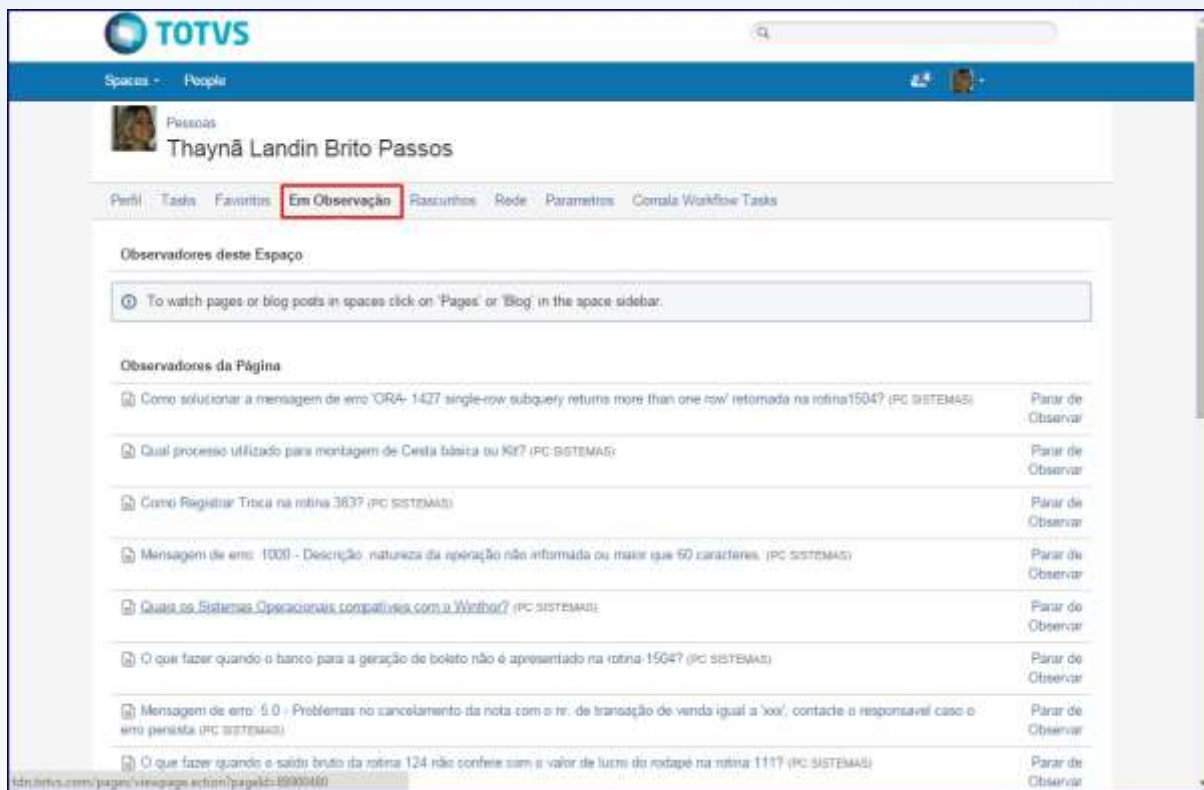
TOTVS

Spaces · People

Pessoas
Thaynã Landin Brito Passos

Perfil Tasks Favoritos Em Observação Rascunhos Rede Parametros Comala Workflow Tasks

Observadores deste Espaço

To watch pages or blog posts in spaces click on 'Pages' or 'Blog' in the space sidebar.

Observadores da Página

| | |
|---|---|
| Como solucionar a mensagem de erro 'ORA- 1427 single-row subquery returns more than one row' retornada na rotina1504? (PC SISTEMAS) | Parar de Observar |
| Qual processo utilizado para montagem de Cesta básica ou Kit? (PC SISTEMAS) | Parar de Observar |
| Como Registrar Troca na rotina 363? (PC SISTEMAS) | Parar de Observar |
| Mensagem de erro: 1000 - Descrição: natureza da operação não informada ou maior que 60 caracteres. (PC SISTEMAS) | Parar de Observar |
| Quais os Sistemas Operacionais compatíveis com o Winthor? (PC SISTEMAS) | Parar de Observar |
| O que fazer quando o banco para a geração de boleto não é apresentado na rotina 1504? (PC SISTEMAS) | Parar de Observar |
| Mensagem de erro: 5.0 - Problemas no cancelamento da nota com o nr. de transação de venda igual a 'xxx', contacte o responsavel caso o erro persista (PC SISTEMAS) | Parar de Observar |
| O que fazer quando o saldo bruto da rotina 124 não confere com o valor de lucro do rodapé na rotina 111? (PC SISTEMAS) | Parar de Observar |

tdn.totvs.com/pages/viewpage.action?pageId=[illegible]